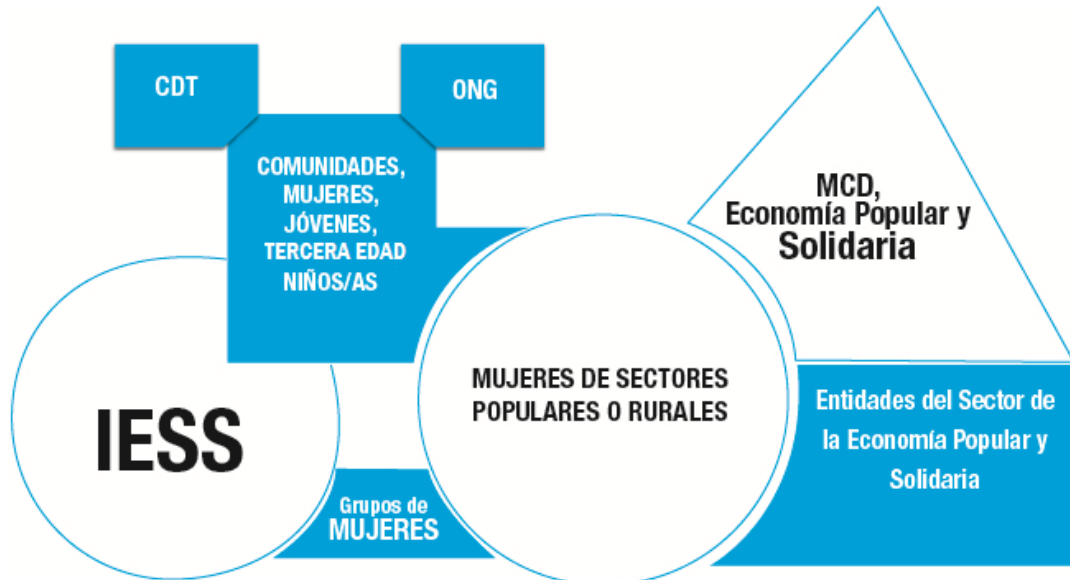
CDT

ONG

COMUNIDADES, MUJERES, JÓVENES, TERCERA EDAD NIÑOS/AS

MCD, Economía Popular y Solidaria

IESS

MUJERES DE SECTORES POPULARES O RURALES

Entidades del Sector de la Economía Popular y Solidaria

Grupos de MUJERES